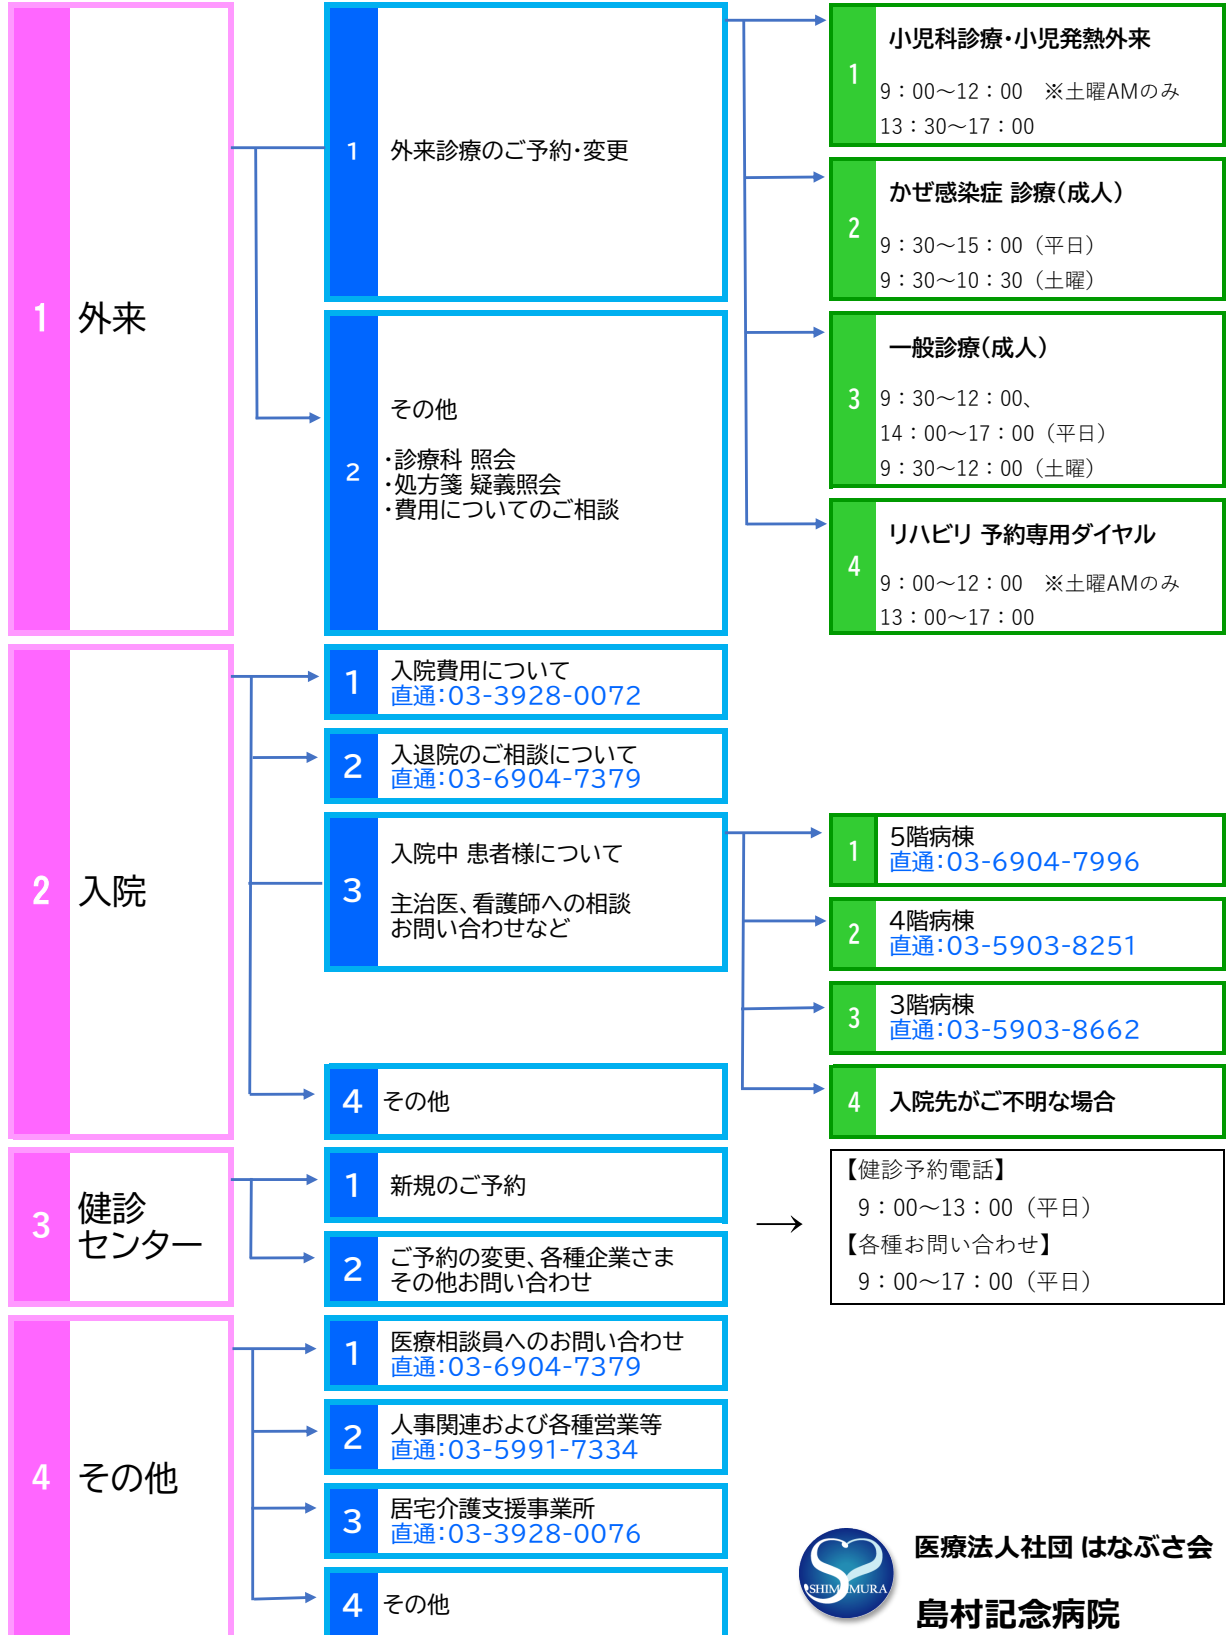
1 外来

1 外来診療のご予約・変更

2 その他

・診療科 照会
・処方箋 疑義照会
・費用についてのご相談

1 小児科診療・小児発熱外来

9：00～12：00 ※土曜AMのみ
13：30～17：00

2 かぜ感染症 診療(成人)

9：30～15：00（平日）
9：30～10：30（土曜）

3 一般診療(成人)

9：30～12：00、
14：00～17：00（平日）
9：30～12：00（土曜）

4 リハビリ 予約専用ダイヤル

9：00～12：00 ※土曜AMのみ
13：00～17：00

2 入院

1 入院費用について
直通:03-3928-0072

2 入退院のご相談について
直通:03-6904-7379

3 入院中 患者様について

主治医、看護師への相談
お問い合わせなど

4 その他

1 5階病棟
直通:03-6904-7996

2 4階病棟
直通:03-5903-8251

3 3階病棟
直通:03-5903-8662

4 入院先がご不明な場合

3 健診センター

1 新規のご予約

2 ご予約の変更、各種企業さま
その他お問い合わせ

→

【健診予約電話】
9：00～13：00（平日）
【各種お問い合わせ】
9：00～17：00（平日）

4 その他

1 医療相談員へのお問い合わせ
直通:03-6904-7379

2 人事関連および各種営業等
直通:03-5991-7334

3 居宅介護支援事業所
直通:03-3928-0076

4 その他

SHIMOMURA
医療法人社団 はなぶさ会
島村記念病院